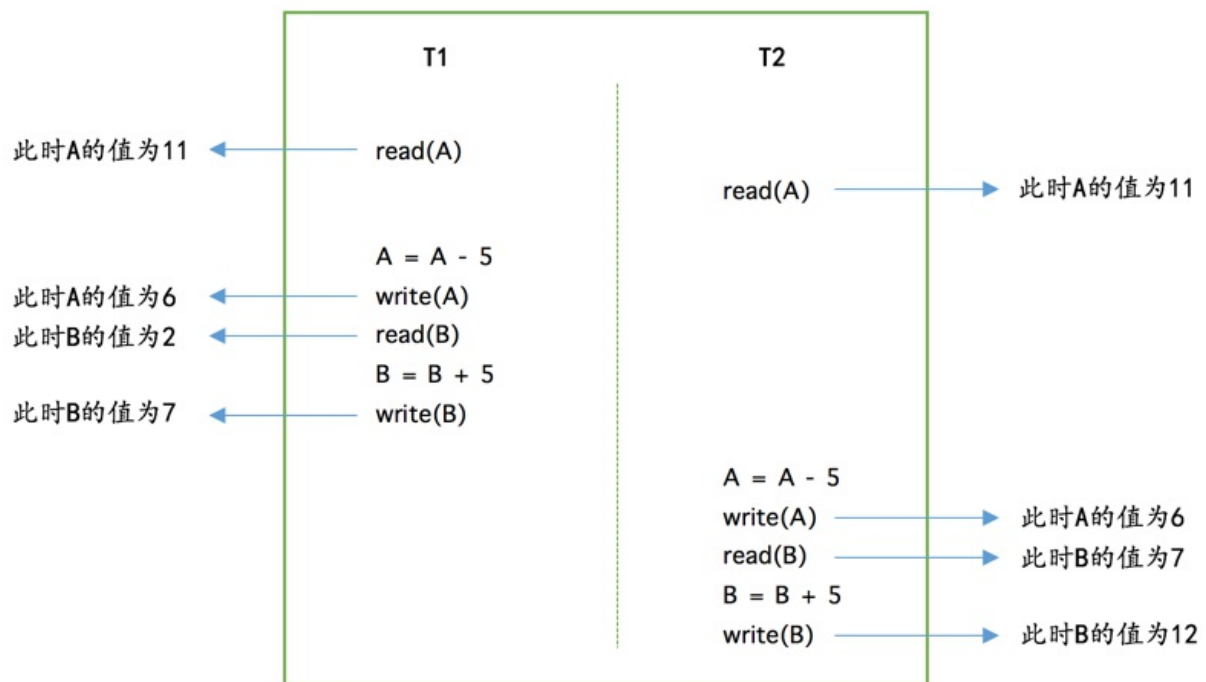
T1

T2

此时A的值为11

read(A)

read(A)

此时A的值为11

A = A - 5

此时A的值为6

write(A)

此时B的值为2

read(B)

B = B + 5

此时B的值为7

write(B)

A = A - 5

write(A)

此时A的值为6

read(B)

此时B的值为7

B = B + 5

write(B)

此时B的值为12